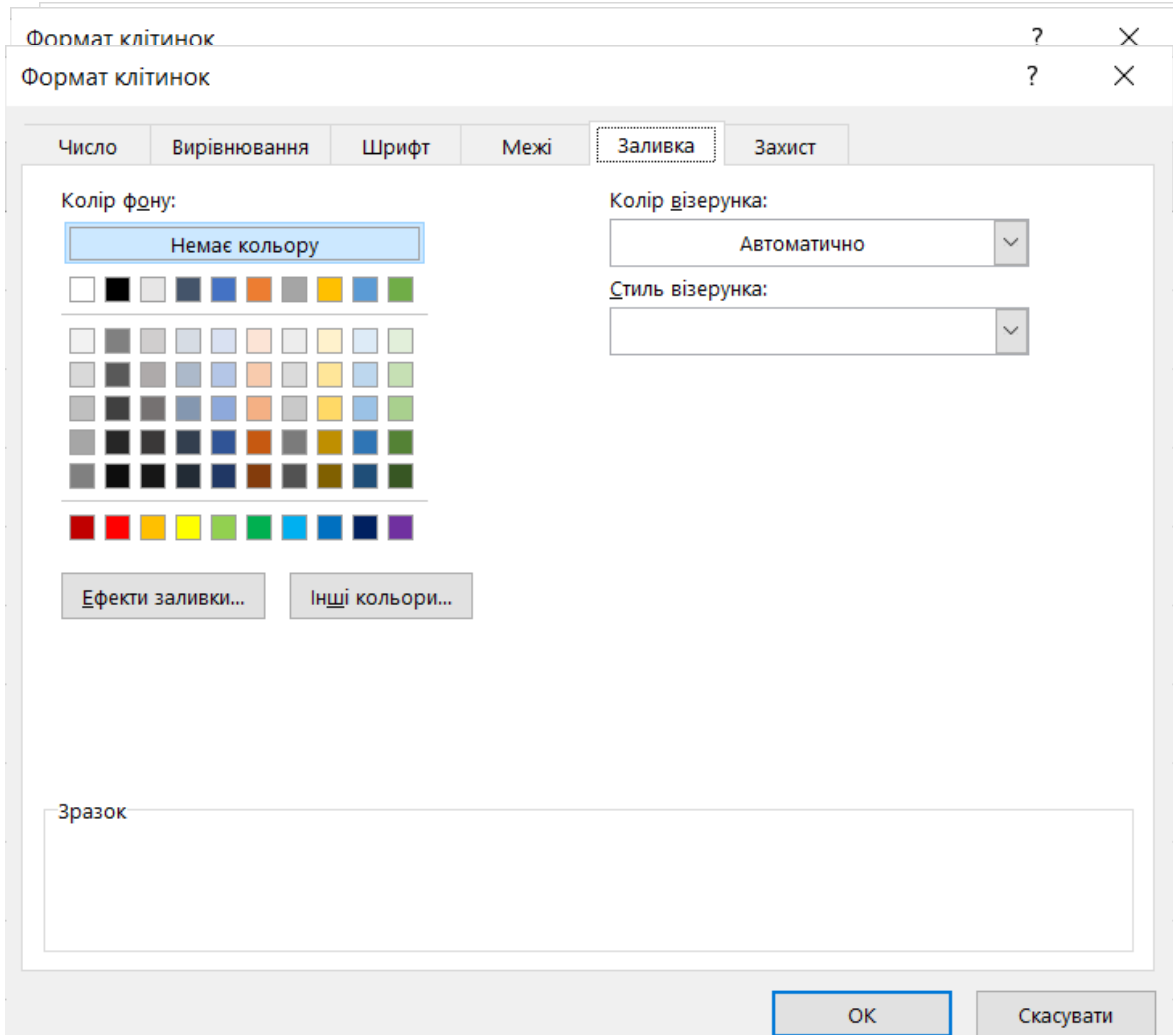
Формат клітинок ? ×

Формат клітинок ? ×

Число | Вирівнювання | Шрифт | Межі | Заливка | Захист

Колір фону:

Немає кольору

Колір візерунка:

Автоматично

Стиль візерунка:

Ефекти заливки...

Інші кольори...

Зразок

OK

Скасувати